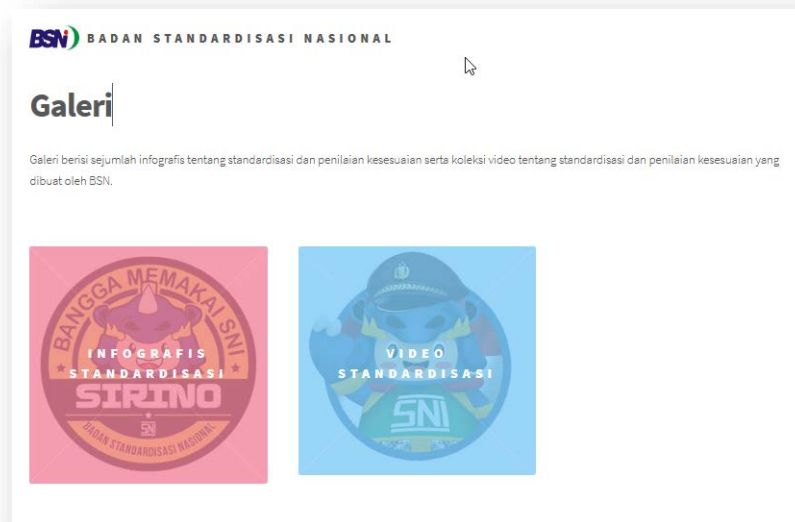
BSN BADAN STANDARDISASI NASIONAL

Galeri

Galeri berisi sejumlah infografis tentang standardisasi dan penilaian kesesuaian serta koleksi video tentang standardisasi dan penilaian kesesuaian yang dibuat oleh BSN.

BANGGA MEMAKAI SNI
INFOGRAFIS STANDARDISASI
SIRINO
SNI
BADAN STANDARDISASI NASIONAL

VIDEO STANDARDISASI
SNI